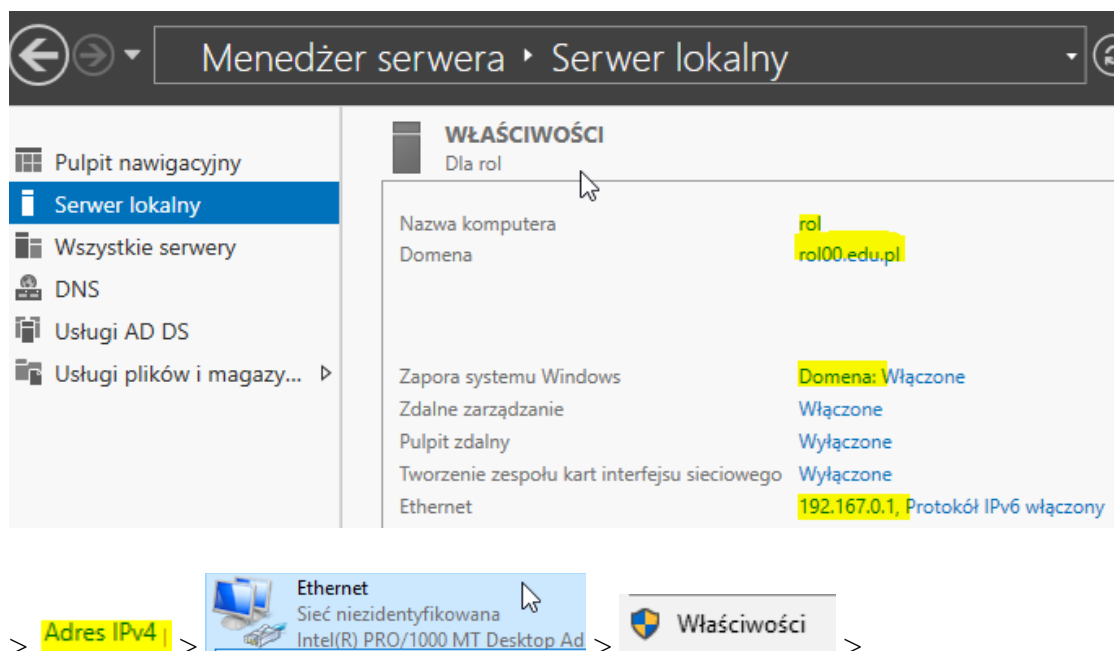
Menedżer serwera ‣ Serwer lokalny

Pulpit nawigacyjny
Serwer lokalny
Wszystkie serwery
DNS
Usługi AD DS
Usługi plików i magazy... ▷

WŁAŚCIWOŚCI
Dla rol

| | |
|---|---|
| Nazwa komputera | rol |
| Domena | rol00.edu.pl |
| Zapora systemu Windows | Domena: Włączone |
| Zdalne zarządzanie | Włączone |
| Pulpit zdalny | Wyłączone |
| Tworzenie zespołu kart interfejsu sieciowego | Wyłączone |
| Ethernet | 192.167.0.1, Protokół IPv6 włączony |

> Adres IPv4 | > Ethernet Sieć niezidentyfikowana Intel(R) PRO/1000 MT Desktop Ad > Właściwości >